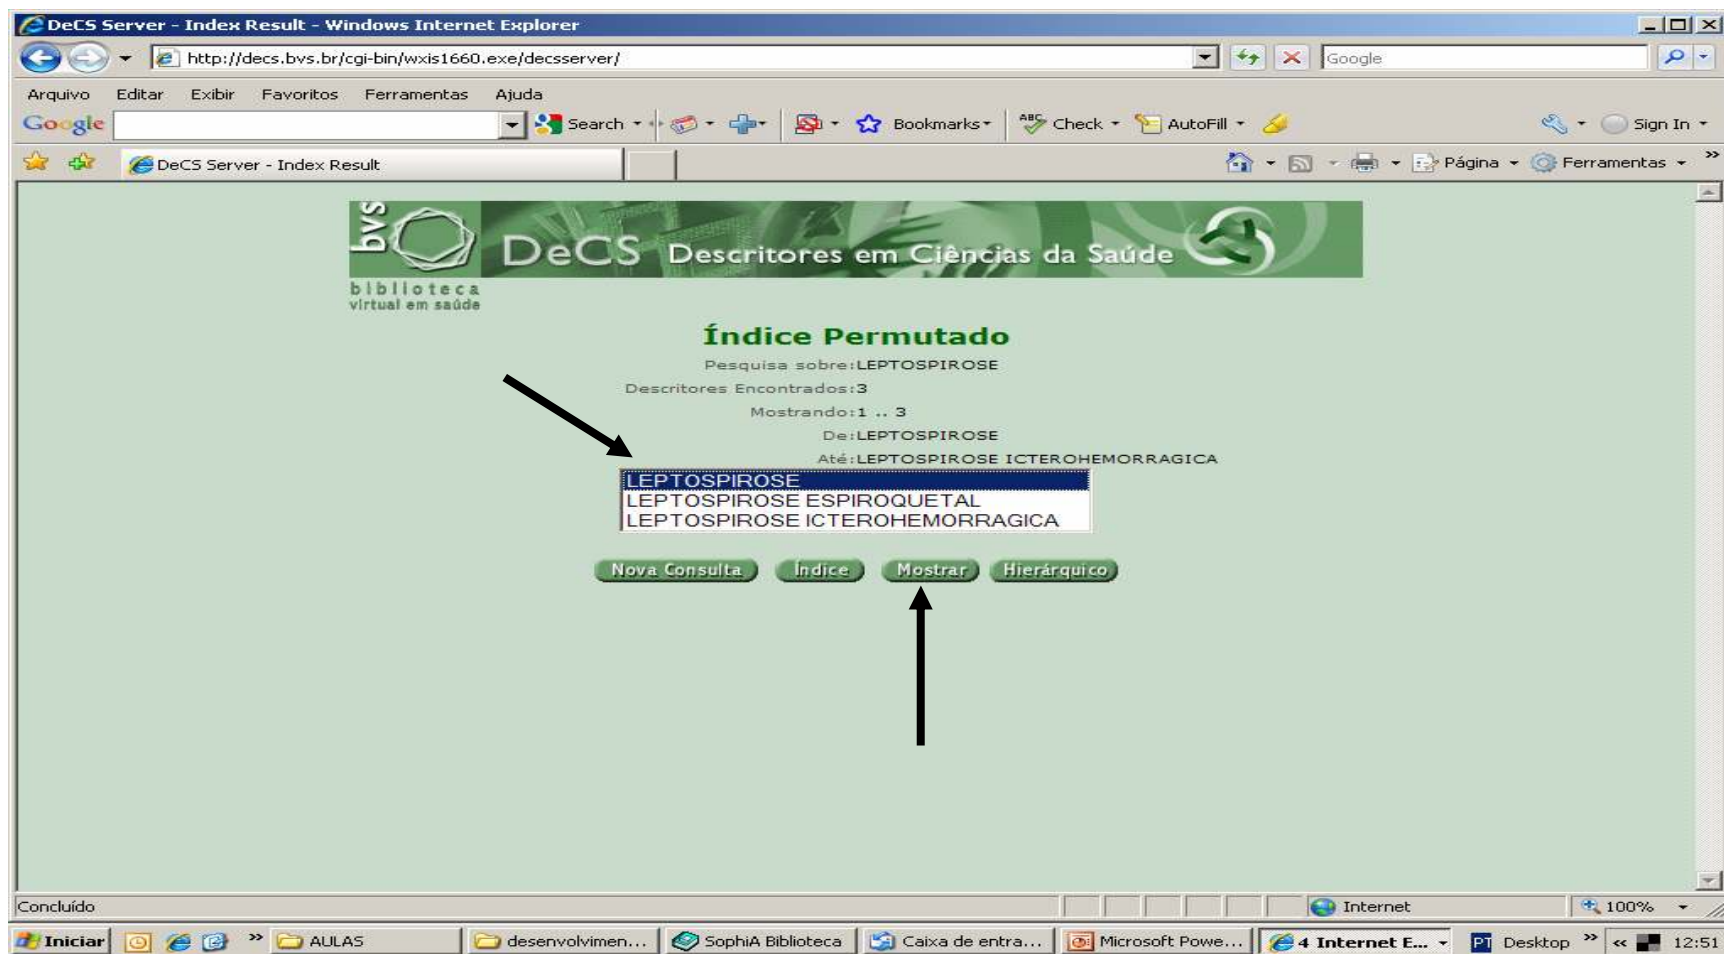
DeCS Server - Index Result - Windows Internet Explorer

http://decs.bvs.br/cgi-bin/wxis1660.exe/decsserver/

Google

Arquivo Editar Exibir Favoritos Ferramentas Ajuda

Google Search Bookmarks Check AutoFill Sign In

DeCS Server - Index Result

Página Ferramentas

bvs DeCS Descritores em Ciências da Saúde

biblioteca virtual em saúde

Índice Permutado

Pesquisa sobre:LEPTOSPIROSE
Descritores Encontrados:3
Mostrando:1 .. 3
De:LEPTOSPIROSE
Até:LEPTOSPIROSE ICTEROHEMORRAGICA

LEPTOSPIROSE
LEPTOSPIROSE ESPIROQUETAL
LEPTOSPIROSE ICTEROHEMORRAGICA

Nova Consulta Índice Mostrar Hierárquico

Concluído Internet 100%

Iniciar AULAS desenvolvimen... SophiA Biblioteca Caixa de entra... Microsoft Powe... 4 Internet E... Desktop 12:51